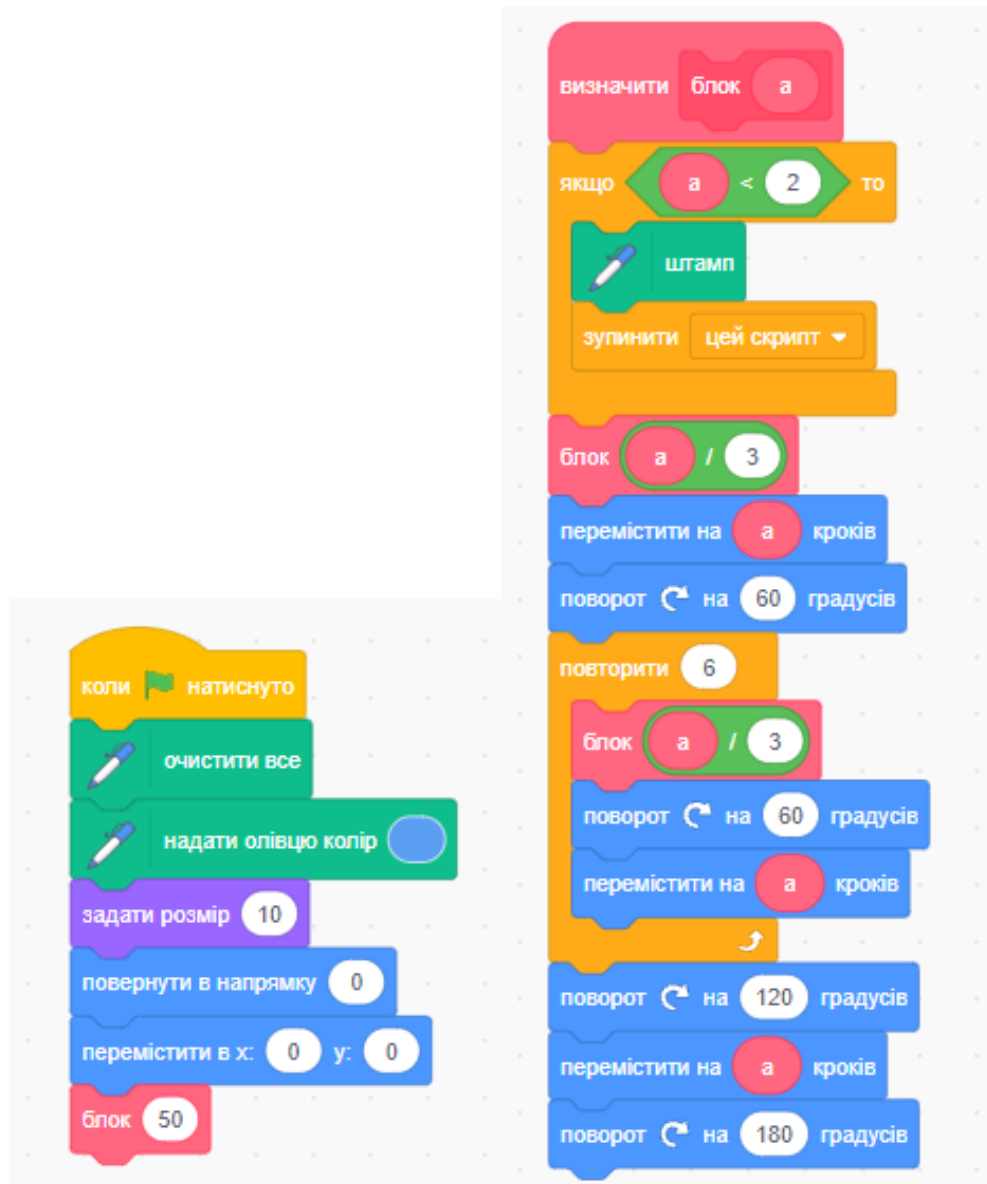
визначити блок a
якщо a < 2 то
штамп
зупинити цей скрипт
блок a / 3
перемістити на a кроків
поворот на 60 градусів
повторити 6
блок a / 3
поворот на 60 градусів
перемістити на a кроків
поворот на 120 градусів
перемістити на a кроків
поворот на 180 градусів

коли натиснуто
очистити все
надати олівцю колір
задати розмір 10
повернути в напрямку 0
перемістити в x: 0 y: 0
блок 50